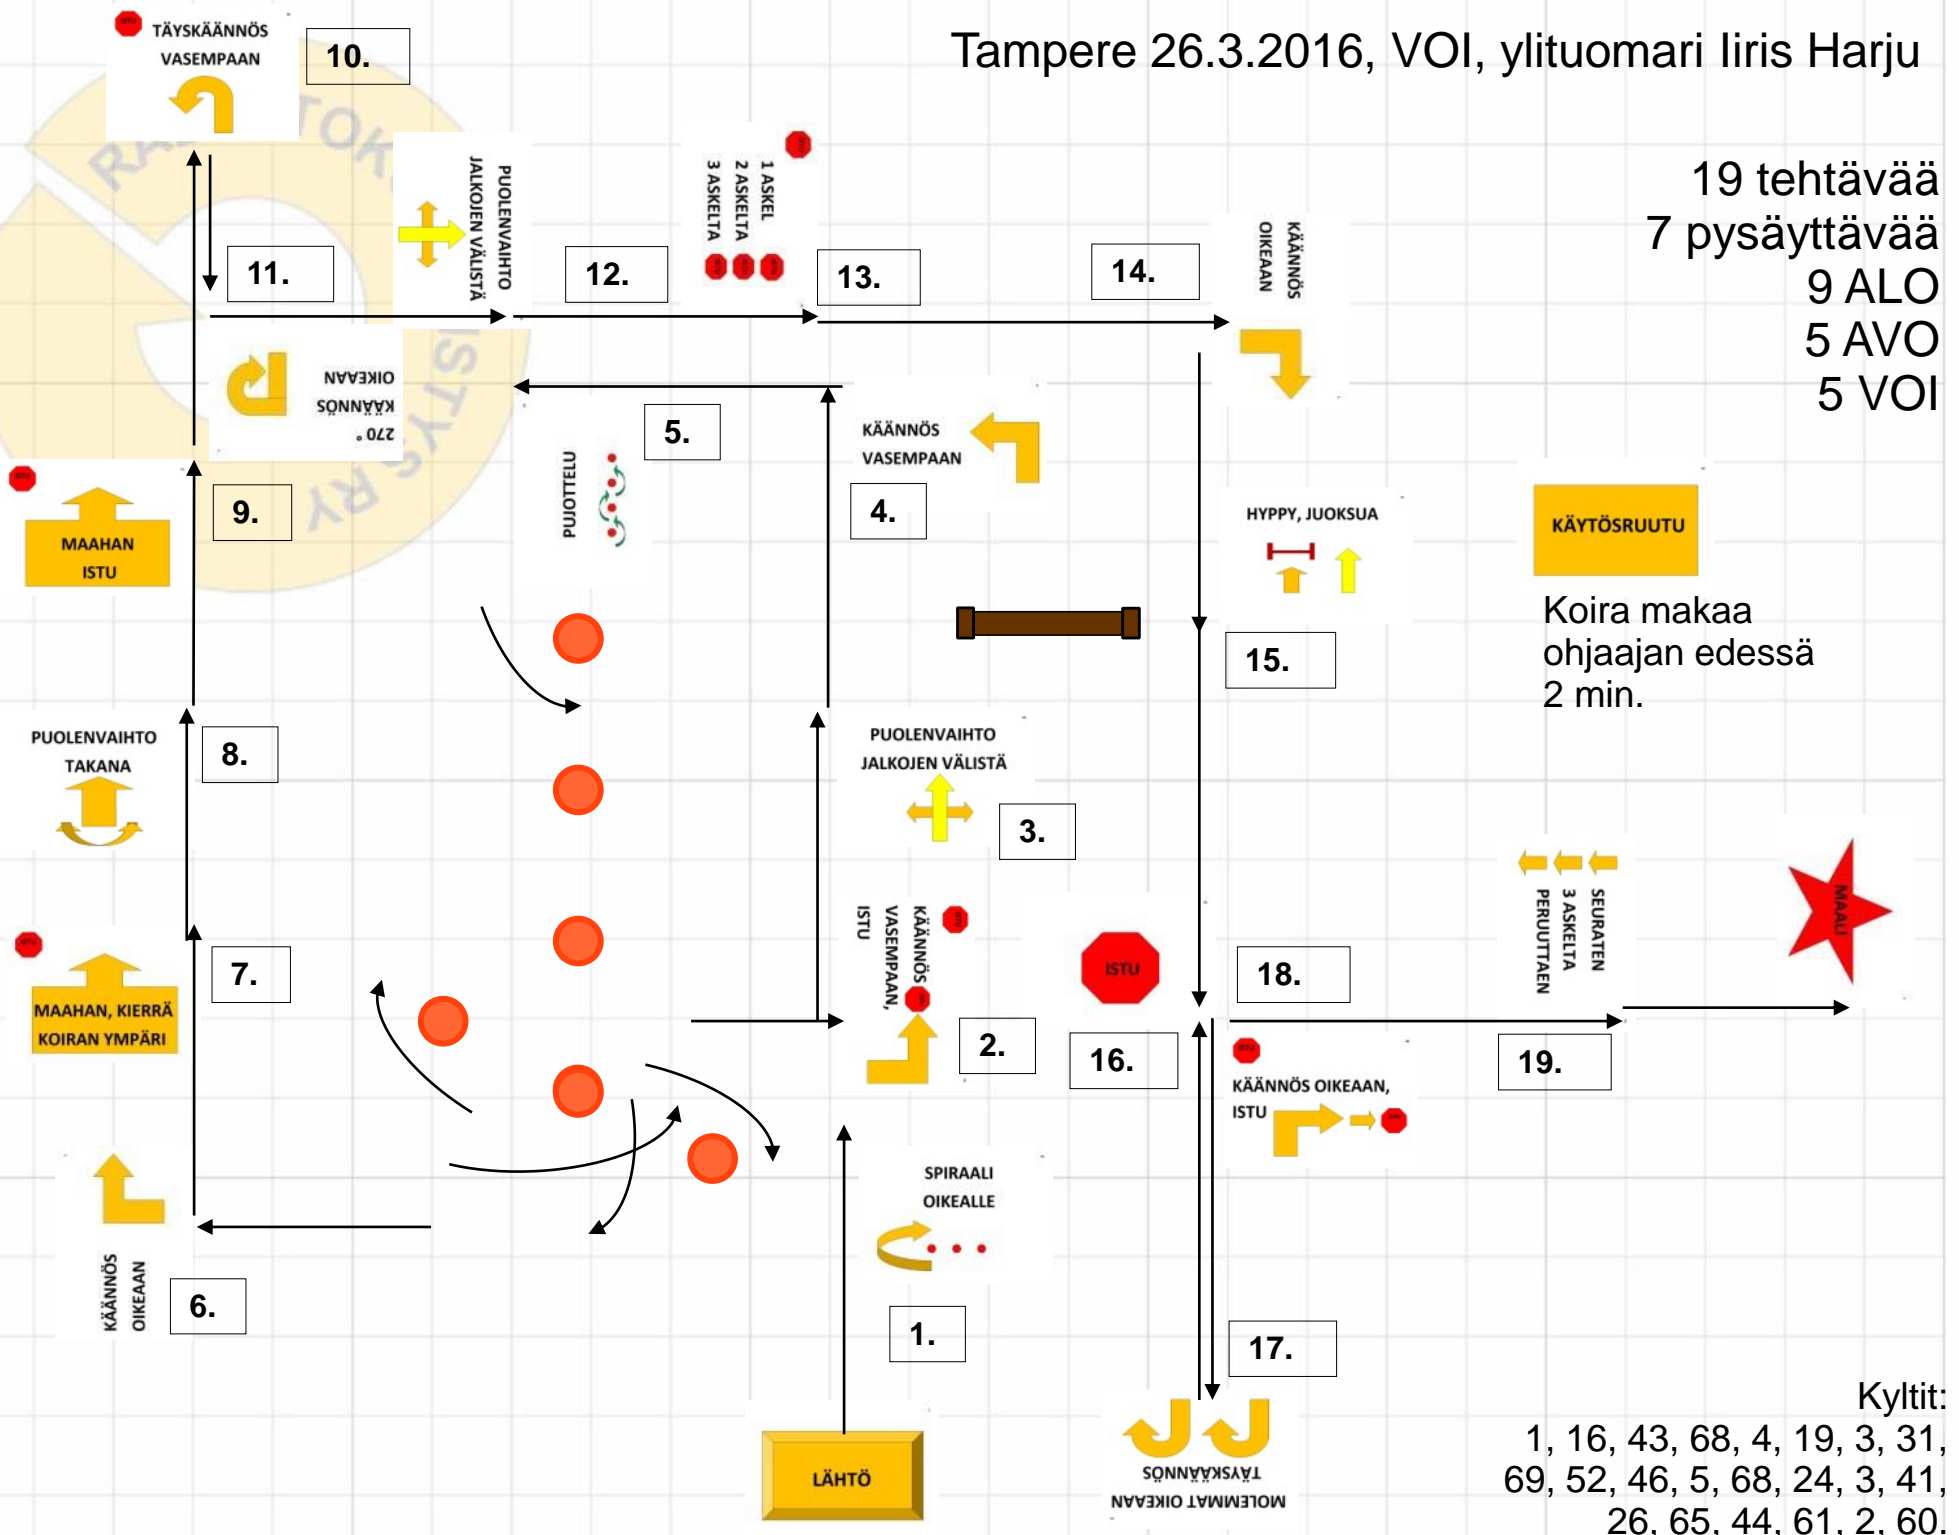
Tampere 26.3.2016, VOI, ylituomari Iiris Harju

19 tehtävää
7 pysäyttävää
9 ALO
5 AVO
5 VOI

TÄYSKÄÄNNÖS VASEMPAAN
10.
PUOLENVAIHTO JALKOJEN VÄLISTÄ
1 ASKEL 2 ASKELTA 3 ASKELTA
11.
12.
13.
14.
KÄÄNNÖS OIKEAAN
270° KÄÄNNÖS OIKEAAN
5.
KÄÄNNÖS VASEMPAAN
4.
PUOTTELU
MAAHAN ISTU
9.
HYPPY, JUOKSUA
KÄYTÖSRUUTU
Koira makaa ohjaajan edessä 2 min.
15.
PUOLENVAIHTO TAKANA
8.
PUOLENVAIHTO JALKOJEN VÄLISTÄ
3.
SEURATEN 3 ASKELTA PERUUTTAEN
MAALI
KÄÄNNÖS VASEMPAAN, ISTU
ISTU
18.
MAAHAN, KIERRÄ KOIRAN YMPÄRI
7.
2.
16.
19.
KÄÄNNÖS OIKEAAN, ISTU
SPIRAALI OIKEALLE
KÄÄNNÖS OIKEAAN
6.
1.
17.
LÄHTÖ
TÄYSKÄÄNNÖS MOLEMMAT OIKEAAN

Kyltit:
1, 16, 43, 68, 4, 19, 3, 31, 69, 52, 46, 5, 68, 24, 3, 41, 26, 65, 44, 61, 2, 60